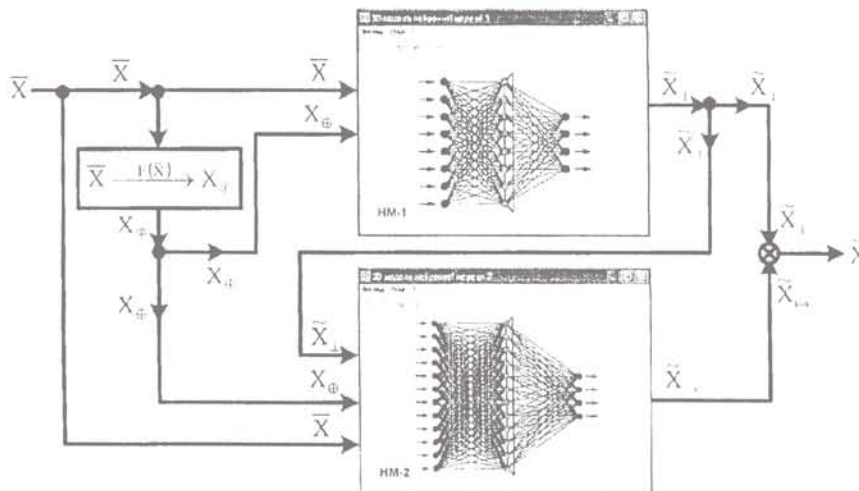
$\overline{X}$

$\overline{X}$

$\overline{X}$

$X_{\oplus}$

$\overline{X} \xrightarrow{F(\overline{X})} X_{\oplus}$

$X_{\oplus}$

$X_{\oplus}$

$X_{\oplus}$

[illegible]

НМ-1

$\tilde{X}_1$

$\tilde{X}_1$

$\tilde{X}_1$

$\tilde{X}_1$

$\otimes$

$\tilde{X}$

$\tilde{X}_{1+}$

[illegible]

$\overline{X}_1$

$X_{\oplus}$

$\overline{X}$

НМ-2

$\tilde{X}_2$